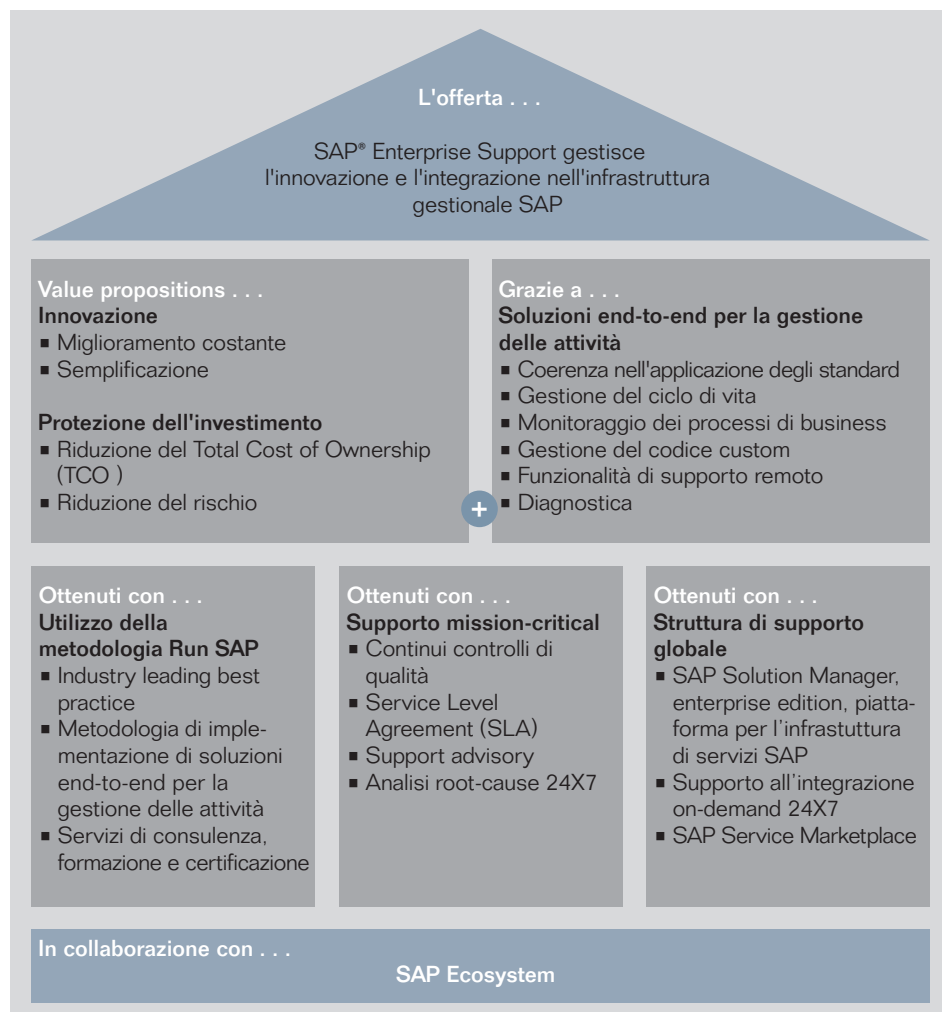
L'offerta . . .

SAP® Enterprise Support gestisce l'innovazione e l'integrazione nell'infrastruttura gestionale SAP

Value propositions . . .
Innovazione
■ Miglioramento costante
■ Semplificazione

Protezione dell'investimento
■ Riduzione del Total Cost of Ownership (TCO )
■ Riduzione del rischio

+

Grazie a . . .
Soluzioni end-to-end per la gestione delle attività
■ Coerenza nell'applicazione degli standard
■ Gestione del ciclo di vita
■ Monitoraggio dei processi di business
■ Gestione del codice custom
■ Funzionalità di supporto remoto
■ Diagnostica

Ottenuti con . . .
Utilizzo della metodologia Run SAP
■ Industry leading best practice
■ Metodologia di implementazione di soluzioni end-to-end per la gestione delle attività
■ Servizi di consulenza, formazione e certificazione

Ottenuti con . . .
Supporto mission-critical
■ Continui controlli di qualità
■ Service Level Agreement (SLA)
■ Support advisory
■ Analisi root-cause 24X7

Ottenuti con . . .
Struttura di supporto globale
■ SAP Solution Manager, enterprise edition, piattaforma per l'infrastuttura di servizi SAP
■ Supporto all'integrazione on-demand 24X7
■ SAP Service Marketplace

In collaborazione con . . .
SAP Ecosystem